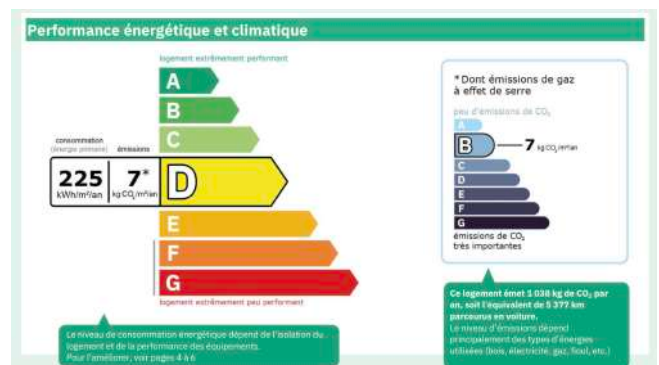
Performance énergétique et climatique

logement extrêmement performant

A
B
C

consommation (énergie primaire)
émissions

225 kWh/m²/an
7* kg $CO_2$/m²/an

D
E
F
G

logement extrêmement peu performant

Le niveau de consommation énergétique dépend de l'isolation du logement et de la performance des équipements.
Pour l'améliorer, voir pages 4 à 6

* Dont émissions de gaz à effet de serre

peu d'émissions de $CO_2$

A
B
7 kg $CO_2$/m²/an
C
D
E
F
G

émissions de $CO_2$ très importantes

Ce logement émet 1 038 kg de $CO_2$ par an, soit l'équivalent de 5 377 km parcourus en voiture.
Le niveau d'émissions dépend principalement des types d'énergies utilisées (bois, électricité, gaz, fioul, etc.)